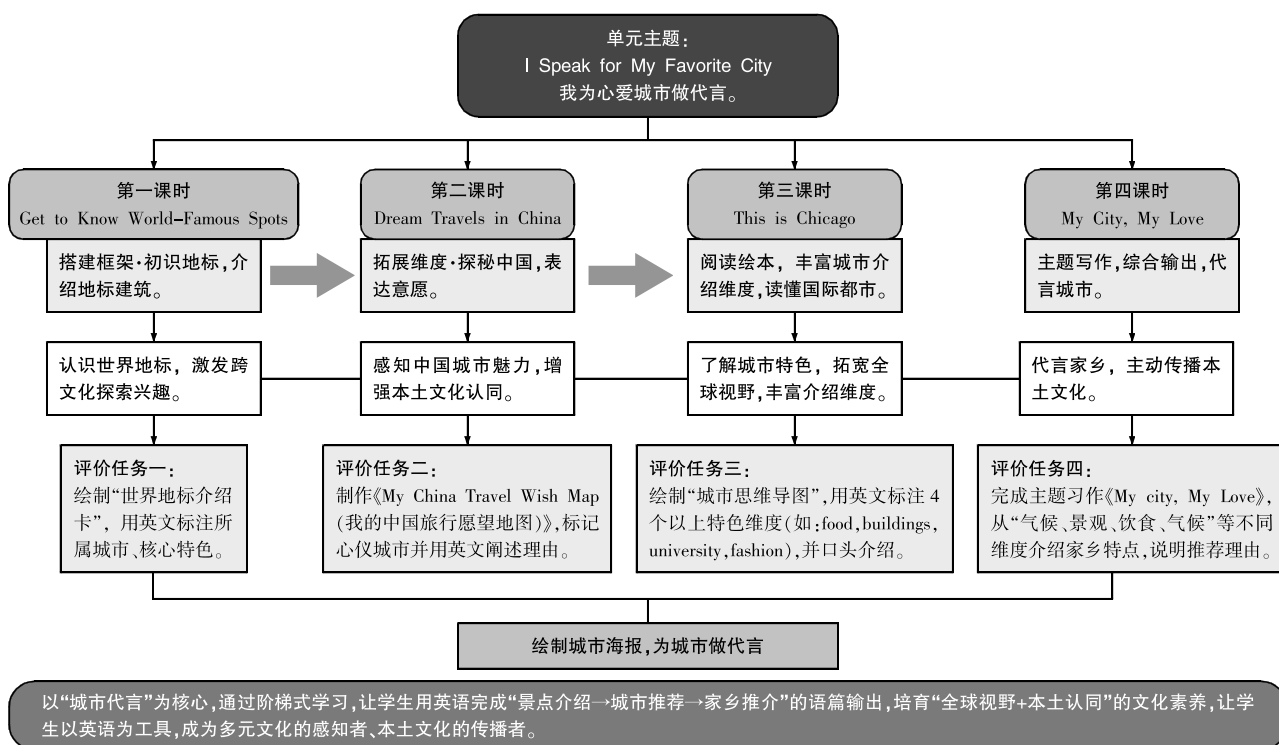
单元主题：
I Speak for My Favorite City
我为心爱城市做代言。

第一课时
Get to Know World-Famous Spots

搭建框架·初识地标，介绍地标建筑。

认识世界地标，激发跨文化探索兴趣。

评价任务一：
绘制“世界地标介绍卡”，用英文标注所属城市、核心特色。

第二课时
Dream Travels in China

拓展维度·探秘中国，表达意愿。

感知中国城市魅力，增强本土文化认同。

评价任务二：
制作《My China Travel Wish Map (我的中国旅行愿望地图)》，标记心仪城市并用英文阐述理由。

第三课时
This is Chicago

阅读绘本，丰富城市介绍维度，读懂国际都市。

了解城市特色，拓宽全球视野，丰富介绍维度。

评价任务三：
绘制“城市思维导图”，用英文标注4个以上特色维度(如：food，buildings，university，fashion)，并口头介绍。

第四课时
My City, My Love

主题写作，综合输出，代言城市。

代言家乡，主动传播本土文化。

评价任务四：
完成主题习作《My city, My Love》，从“气候、景观、饮食、气候”等不同维度介绍家乡特点，说明推荐理由。

绘制城市海报，为城市做代言

以“城市代言”为核心，通过阶梯式学习，让学生用英语完成“景点介绍→城市推荐→家乡推介”的语篇输出，培育“全球视野+本土认同”的文化素养，让学生以英语为工具，成为多元文化的感知者、本土文化的传播者。